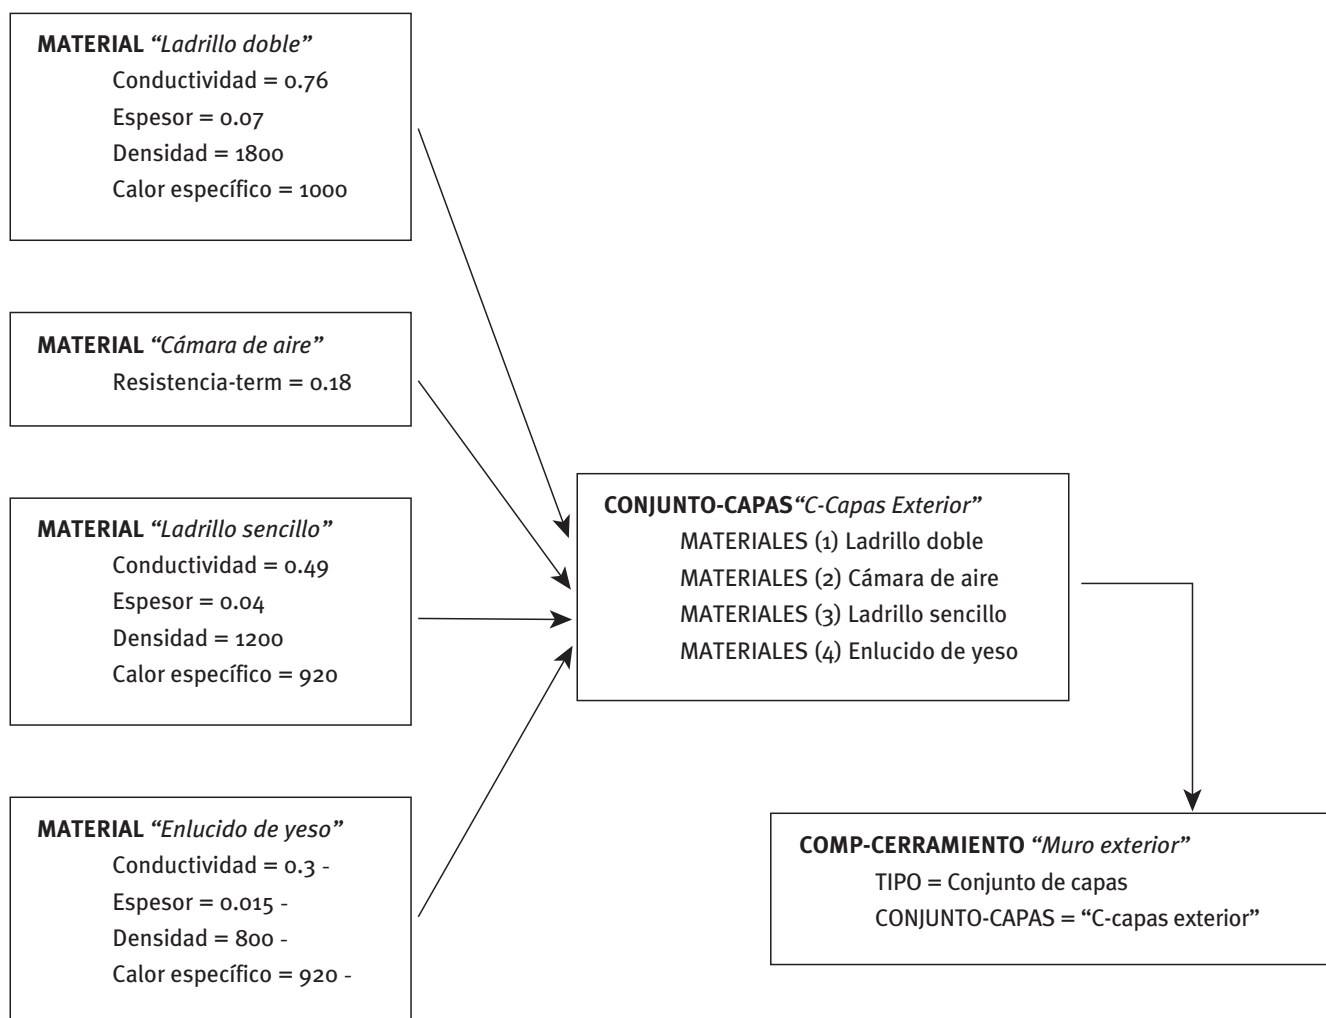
**MATERIAL** *"Ladrillo doble"*
Conductividad = 0.76
Espesor = 0.07
Densidad = 1800
Calor específico = 1000

**MATERIAL** *"Cámara de aire"*
Resistencia-term = 0.18

**MATERIAL** *"Ladrillo sencillo"*
Conductividad = 0.49
Espesor = 0.04
Densidad = 1200
Calor específico = 920

**MATERIAL** *"Enlucido de yeso"*
Conductividad = 0.3 -
Espesor = 0.015 -
Densidad = 800 -
Calor específico = 920 -

**CONJUNTO-CAPAS***"C-Capas Exterior"*
MATERIALES (1) Ladrillo doble
MATERIALES (2) Cámara de aire
MATERIALES (3) Ladrillo sencillo
MATERIALES (4) Enlucido de yeso

**COMP-CERRAMIENTO** *"Muro exterior"*
TIPO = Conjunto de capas
CONJUNTO-CAPAS = "C-capas exterior"